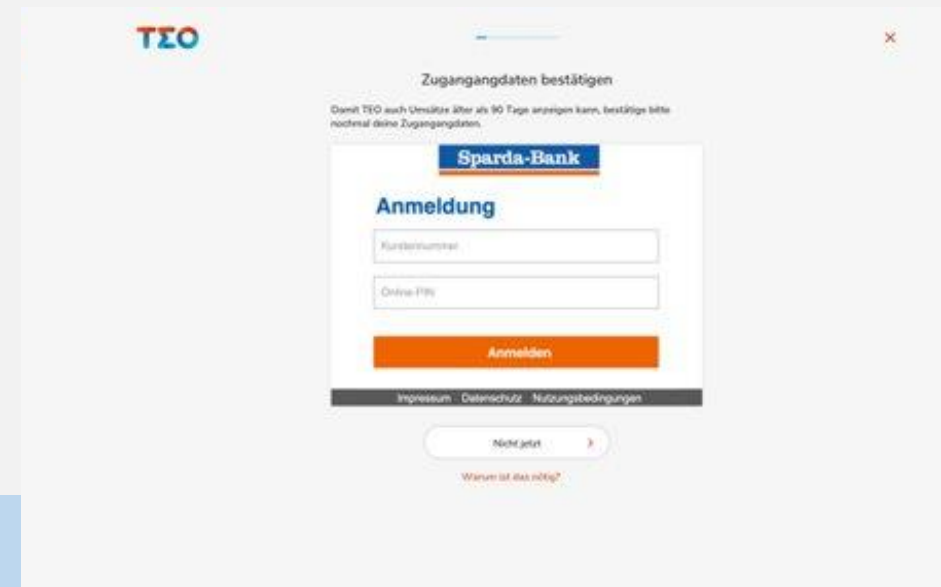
TΣO

×

Zugangangdaten bestätigen

Damit TEO auch Umsätze älter als 90 Tage anzeigen kann, bestätige bitte nochmal deine Zugangangdaten.

Sparda-Bank

Anmeldung

Kundennummer

Online-PIN

Anmelden

Impressum Datenschutz Nutzungsbedingungen

Nicht jetzt ›

Warum ist das nötig?